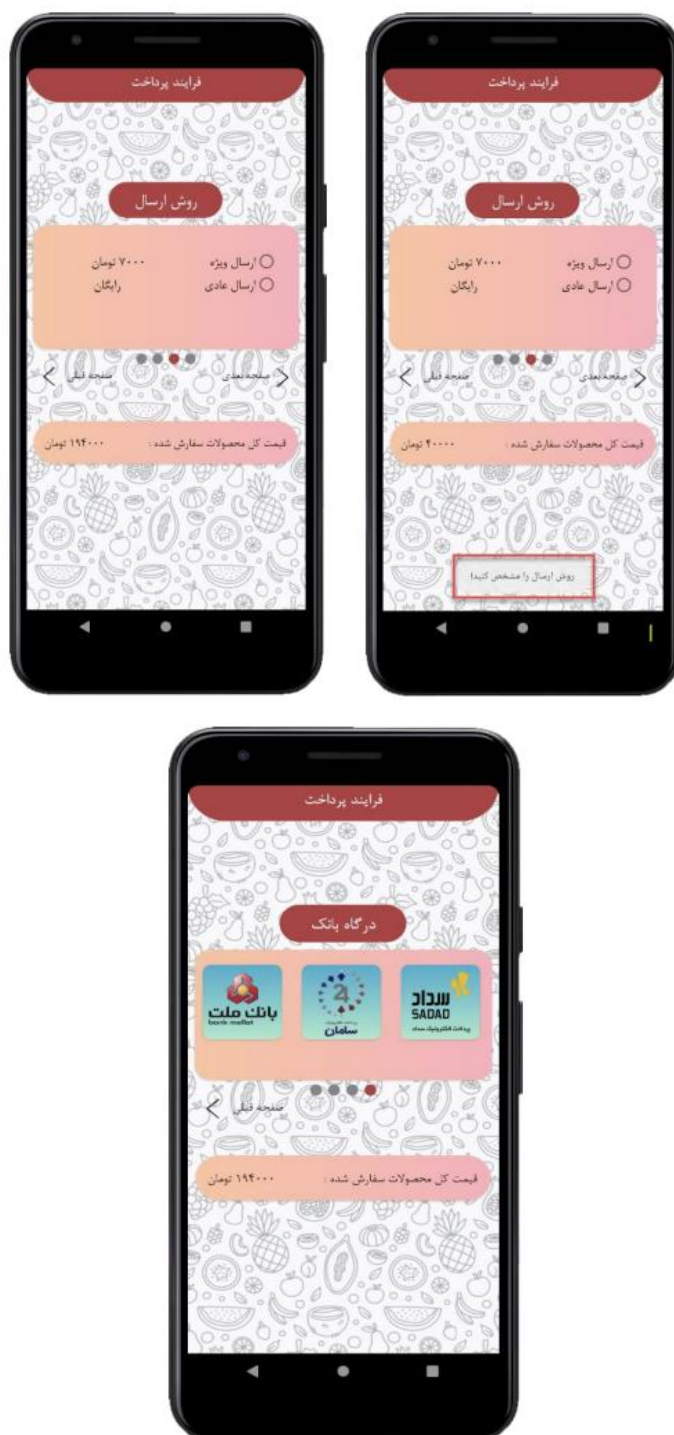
فرایند پرداخت

روش ارسال

ارسال ویژه ۷۰۰۰ تومان
ارسال عادی رایگان

صفحه بعدی صفحه قبلی

قیمت کل محصولات سفارش شده : ۴۰۰۰۰ تومان

روش ارسال را مشخص کنید!

فرایند پرداخت

روش ارسال

ارسال ویژه ۷۰۰۰ تومان
ارسال عادی رایگان

صفحه بعدی صفحه قبلی

قیمت کل محصولات سفارش شده : ۱۹۴۰۰۰ تومان

فرایند پرداخت

درگاه بانک

سداد SADAD پرداخت الکترونیک سداد

4 سامان

بانک ملت bank mellat

صفحه قبلی

قیمت کل محصولات سفارش شده : ۱۹۴۰۰۰ تومان